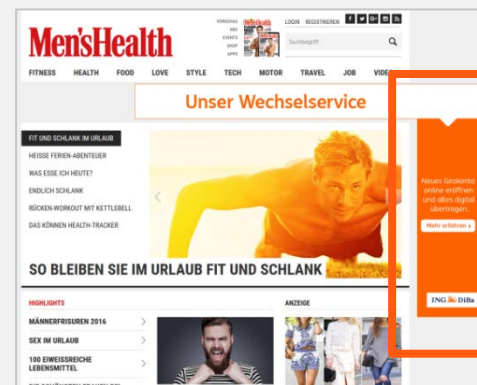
Men'sHealth

FORSCHEN
ABO
EVENTS
SHOP
APPS

LOGIN REGISTRIEREN

Suchbegriff

FITNESS HEALTH FOOD LOVE STYLE TECH MOTOR TRAVEL JOB VIDE

Unser Wechselservice

FIT UND SCHLANK IM URLAUB
HEISSE FERIEN-ABENTEUER
WAS ESSE ICH HEUTE?
ENDLICH SCHLANK
RÜCKEN-WORKOUT MIT KETTLEBELL
DAS KÖNNEN HEALTH-TRACKER

SO BLEIBEN SIE IM URLAUB FIT UND SCHLANK

HIGHLIGHTS
MÄNNERFRISUREN 2016
SEX IM URLAUB
100 EIWEISSREICHE LEBENSMITTEL

ANZEIGE

Neues Girokonto online eröffnen und alles digital übertragen.

Mehr erfahren

ING DiBa